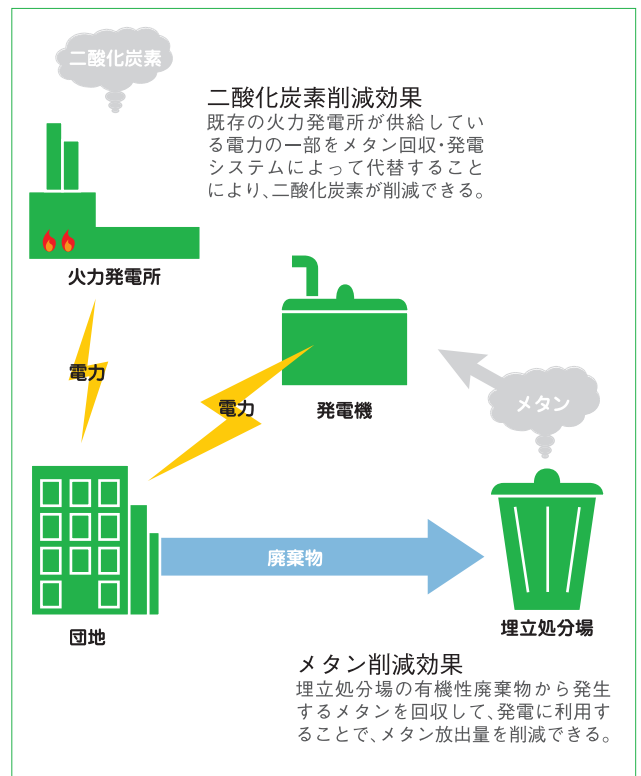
二酸化炭素

二酸化炭素削減効果
既存の火力発電所が供給している電力の一部をメタン回収・発電システムによって代替することにより、二酸化炭素が削減できる。

火力発電所

電力

発電機

メタン

電力

廃棄物

団地

埋立処分場

メタン削減効果
埋立処分場の有機性廃棄物から発生するメタンを回収して、発電に利用することで、メタン放出量を削減できる。